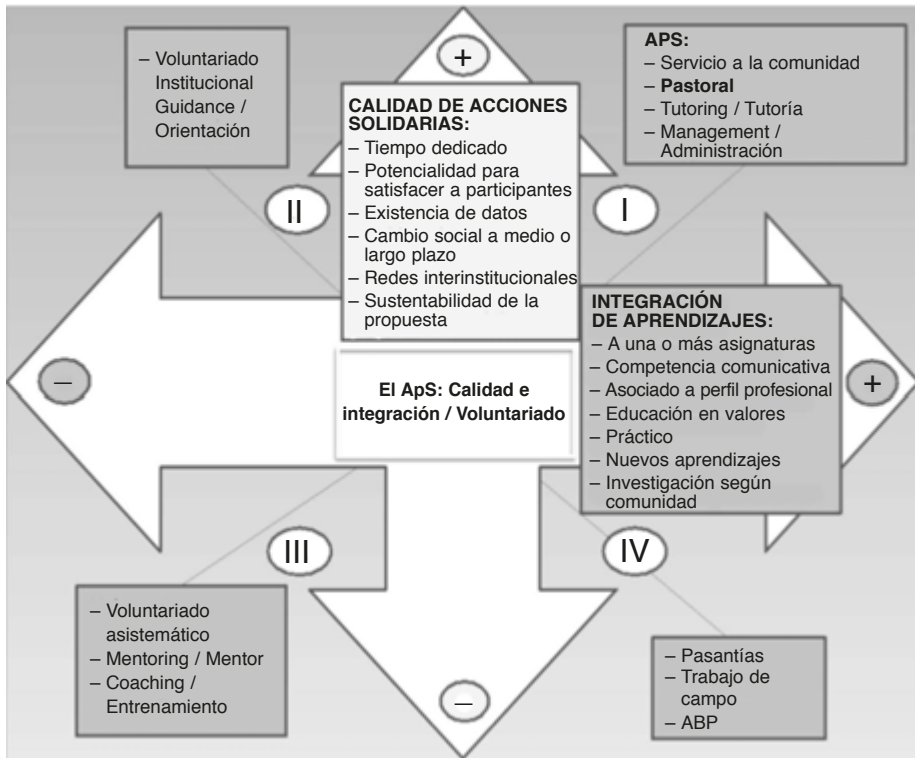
+

– Voluntariado Institucional Guidance / Orientación

APS:
– Servicio a la comunidad
– Pastoral
– Tutoring / Tutoría
– Management / Administración

CALIDAD DE ACCIONES SOLIDARIAS:
– Tiempo dedicado
– Potencialidad para satisfacer a participantes
– Existencia de datos
– Cambio social a medio o largo plazo
– Redes interinstitucionales
– Sustentabilidad de la propuesta

II

I

INTEGRACIÓN DE APRENDIZAJES:
– A una o más asignaturas
– Competencia comunicativa
– Asociado a perfil profesional
– Educación en valores
– Práctico
– Nuevos aprendizajes
– Investigación según comunidad

–

El ApS: Calidad e integración / Voluntariado

+

III

IV

– Voluntariado asistemático
– Mentoring / Mentor
– Coaching / Entrenamiento

– Pasantías
– Trabajo de campo
– ABP

–